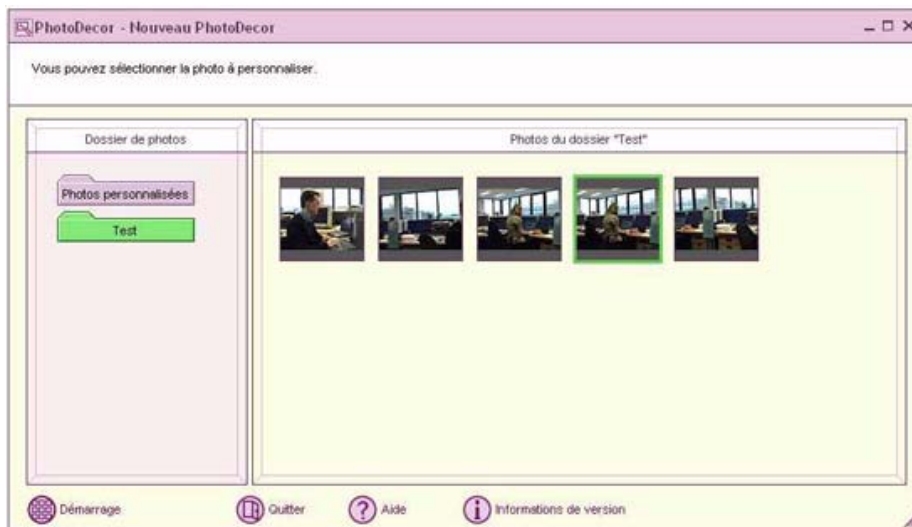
PhotoDecor - Nouveau PhotoDecor

Vous pouvez sélectionner la photo à personnaliser.

Dossier de photos

Photos personnalisées

Test

Photos du dossier "Test"

Démarrage

Quitter

Aide

Informations de version